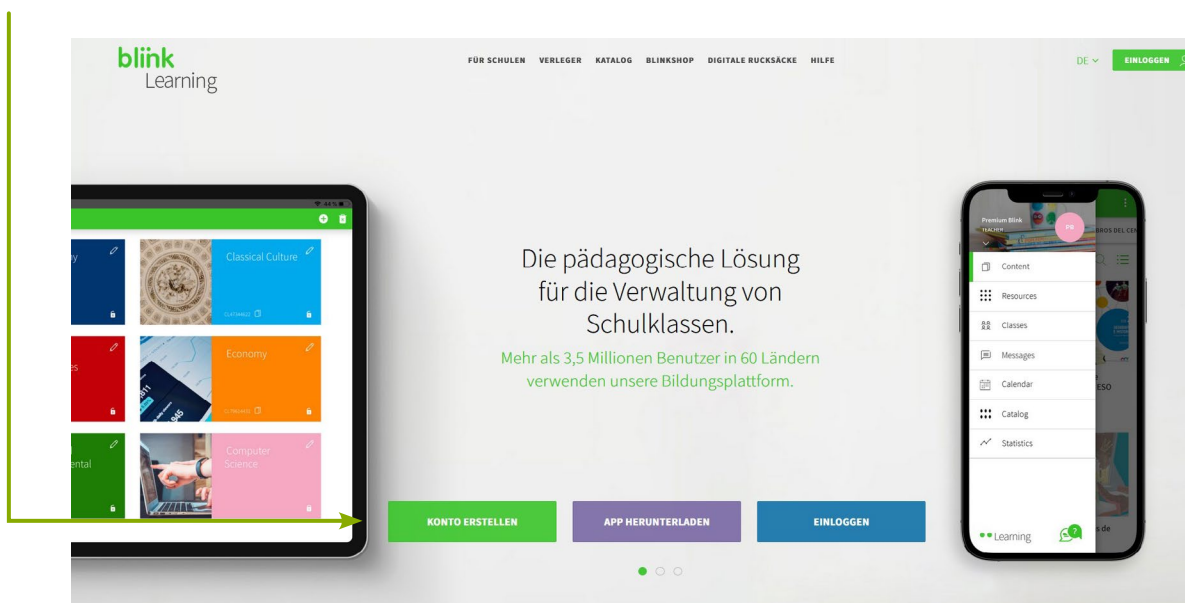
blink
Learning

FÜR SCHULEN VERLEGER KATALOG BLINKSHOP DIGITALE RUCKSÄCKE HILFE

DE

EINLOGGEN

Classical Culture

Economy

Computer Science

Die pädagogische Lösung für die Verwaltung von Schulklassen.

Mehr als 3,5 Millionen Benutzer in 60 Ländern verwenden unsere Bildungsplattform.

Premium Blink
TEACHER

PR

Content
Resources
Classes
Messages
Calendar
Catalog
Statistics

Learning

KONTO ERSTELLEN

APP HERUNTERLADEN

EINLOGGEN